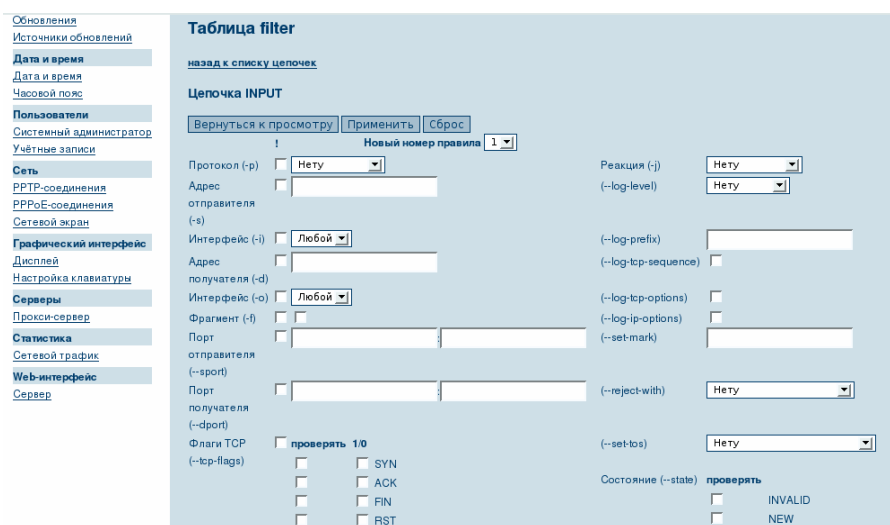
Обновления
Источники обновлений
Дата и время
Дата и время
Часовой пояс
Пользователи
Системный администратор
Учётные записи
Сеть
PPTP-соединения
PPPoE-соединения
Сетевой экран
Графический интерфейс
Дисплей
Настройка клавиатуры
Серверы
Прокси-сервер
Статистика
Сетевой трафик
Web-интерфейс
Сервер

Таблица filter

назад к списку цепочек

Цепочка INPUT

Вернуться к просмотру | Применить | Сброс

! Новый номер правила 1

Протокол (-p) Нету
Адрес отправителя (-s)
Интерфейс (-i) Любой
Адрес получателя (-d)
Интерфейс (-o) Любой
Фрагмент (-f)
Порт отправителя (--sport)
Порт получателя (--dport)
Флаги TCP (--tcp-flags) проверять 1/0
SYN
ACK
FIN
RST

Реакция (-j) Нету
(--log-level) Нету
(--log-prefix)
(--log-tcp-sequence)
(--log-tcp-options)
(--log-ip-options)
(--set-mark)
(--reject-with) Нету
(--set-tos) Нету
Состояние (--state) проверять
INVALID
NEW